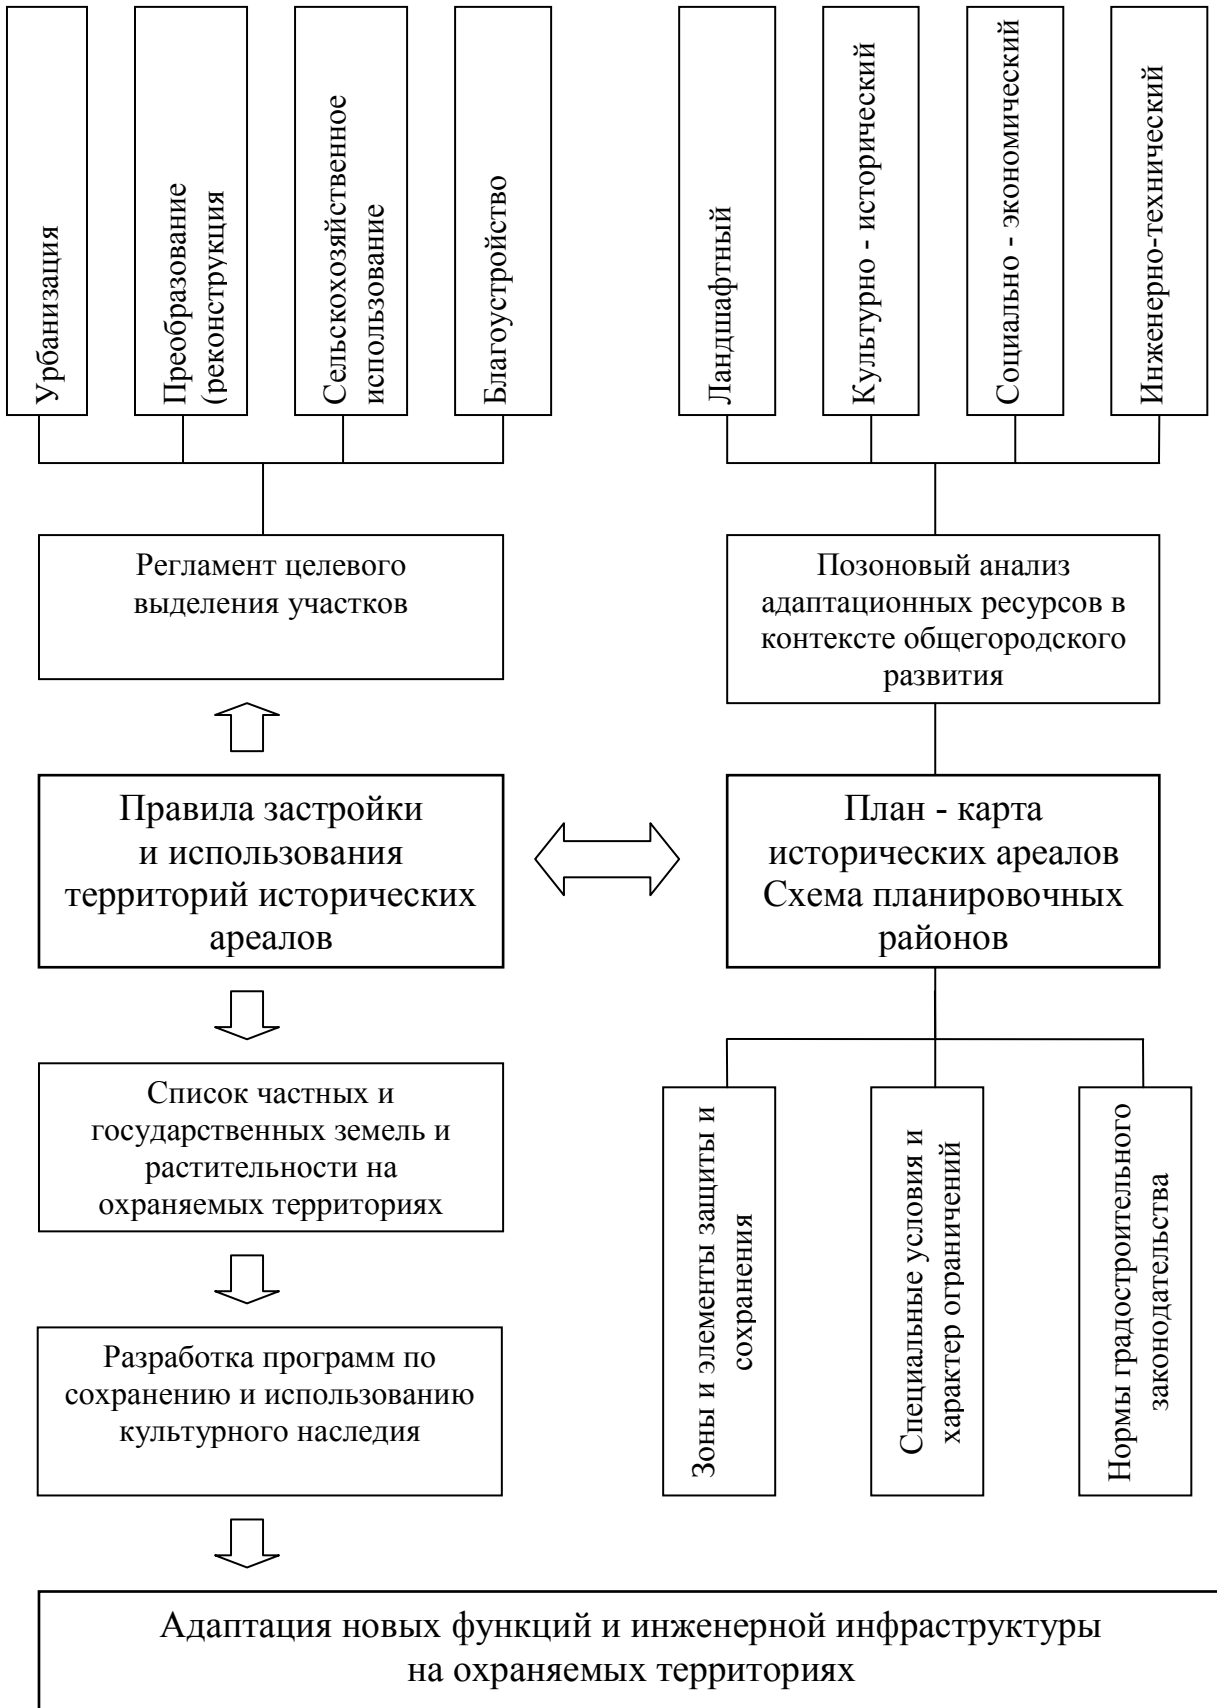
Урбанизация

Преобразование (реконструкция

Сельскохозяйственное использование

Благоустройство

Ландшафтный

Культурно - исторический

Социально - экономический

Инженерно-технический

Регламент целевого выделения участков

Позоновый анализ адаптационных ресурсов в контексте общегородского развития

Правила застройки и использования территорий исторических ареалов

План - карта исторических ареалов Схема планировочных районов

Список частных и государственных земель и растительности на охраняемых территориях

Зоны и элементы защиты и сохранения

Специальные условия и характер ограничений

Нормы градостроительного законодательства

Разработка программ по сохранению и использованию культурного наследия

Адаптация новых функций и инженерной инфраструктуры на охраняемых территориях